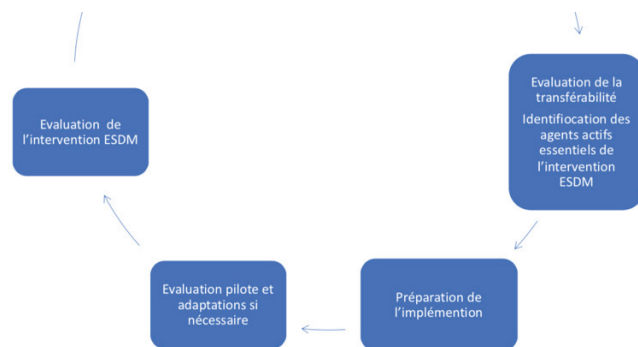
Evaluation de la transférabilité

Identifiocation des agents actifs essentiels de l'intervention ESDM

Préparation de l'implémention

Evaluation pilote et adaptations si nécessaire

Evaluation de l'intervention ESDM